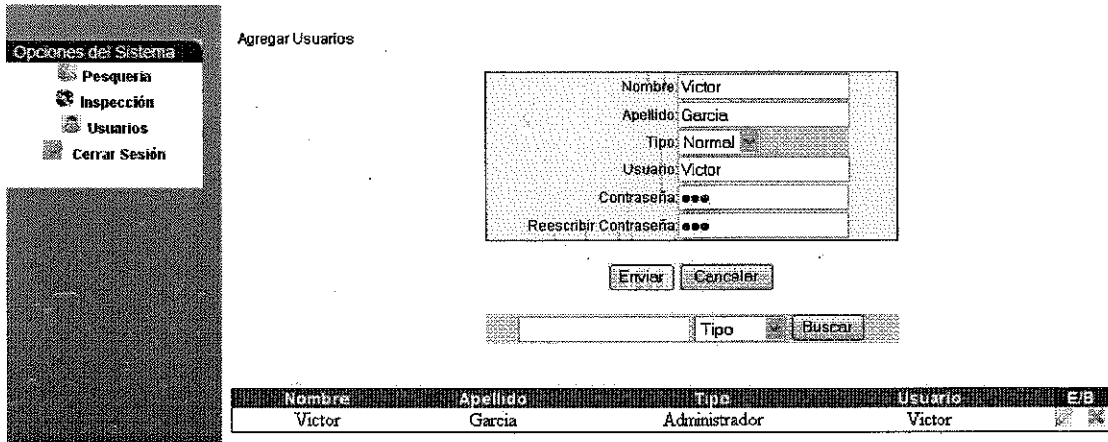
Opciones del Sistema
Pesqueria
Inspección
Usuarios
Cerrar Sesión

Agregar Usuarios

Nombre: Victor
Apellido: Garcia
Tipo: Normal
Usuario: Victor
Contraseña: •••
Reescribir Contraseña: •••

Enviar Cancelar

Tipo Buscar

| Nombre | Apellido | Tipo | Usuario | E/B |
|---|---|---|---|---|
| Victor | Garcia | Administrador | Victor | |